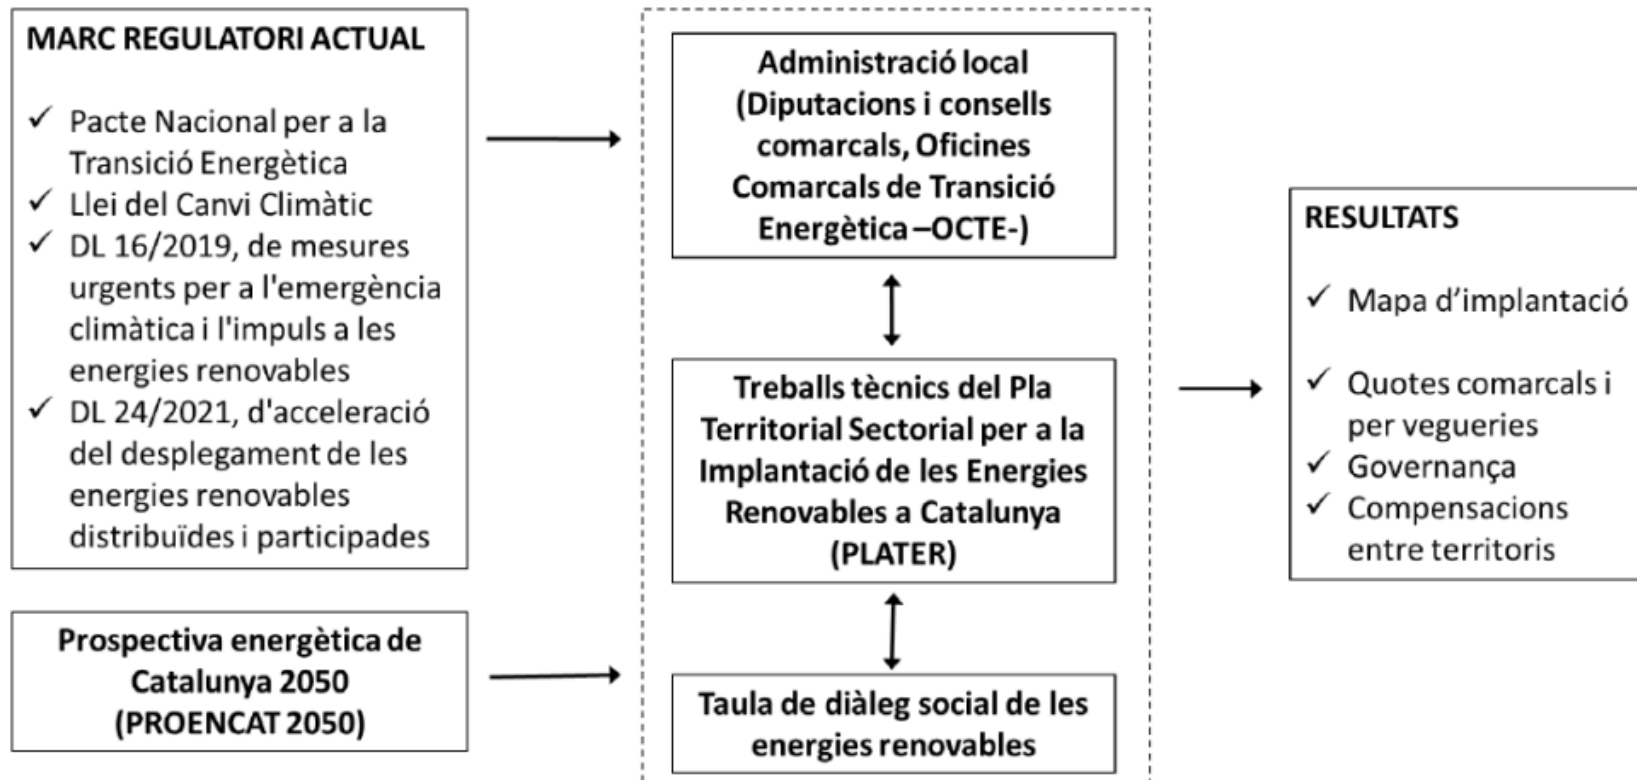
MARC REGULATORI ACTUAL

✓ Pacte Nacional per a la Transició Energètica
✓ Llei del Canvi Climàtic
✓ DL 16/2019, de mesures urgents per a l'emergència climàtica i l'impuls a les energies renovables
✓ DL 24/2021, d'acceleració del desplegament de les energies renovables distribuïdes i participades

Prospectiva energètica de Catalunya 2050 (PROENCAT 2050)

Administració local (Diputacions i consells comarcals, Oficines Comarcals de Transició Energètica –OCTE-)

Treballs tècnics del Pla Territorial Sectorial per a la Implantació de les Energies Renovables a Catalunya (PLATER)

Taula de diàleg social de les energies renovables

RESULTATS

✓ Mapa d'implantació
✓ Quotes comarcals i per vegueries
✓ Governança
✓ Compensacions entre territoris